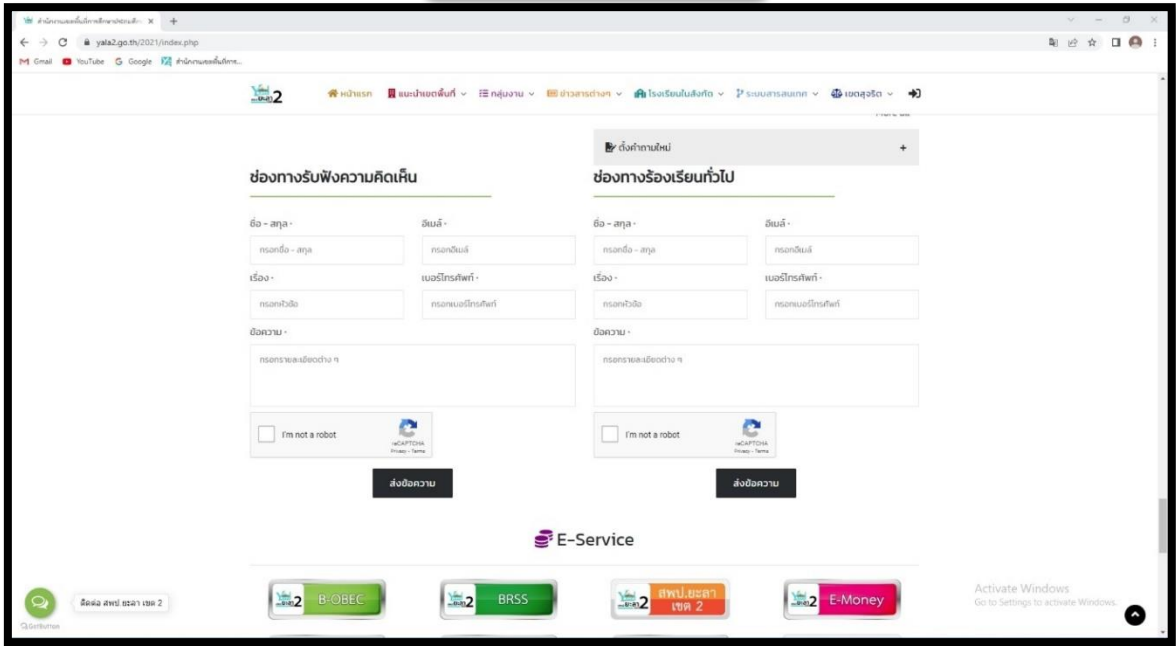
สำนักงานเขตพื้นที่การศึกษาประถมศึก... ×  +

yala2.go.th/2021/index.php

Gmail  YouTube  Google  สำนักงานเขตพื้นที่การ...

ยะลา2

หน้าแรก  แนะนำเขตพื้นที่  กลุ่มงาน  ข่าวสารต่างๆ  โรงเรียนในสังกัด  ระบบสารสนเทศ  เขตสุจริต

ตั้งคำถามใหม่ +

ช่องทางรับฟังความคิดเห็น

ชื่อ - สกุล *
กรอกชื่อ - สกุล
อีเมล์ *
กรอกอีเมล์
เรื่อง *
กรอกหัวข้อ
เบอร์โทรศัพท์ *
กรอกเบอร์โทรศัพท์
ข้อความ *
กรอกรายละเอียดต่าง ๆ

I'm not a robot
reCAPTCHA
Privacy - Terms

ส่งข้อความ

ช่องทางร้องเรียนทั่วไป

ชื่อ - สกุล *
กรอกชื่อ - สกุล
อีเมล์ *
กรอกอีเมล์
เรื่อง *
กรอกหัวข้อ
เบอร์โทรศัพท์ *
กรอกเบอร์โทรศัพท์
ข้อความ *
กรอกรายละเอียดต่าง ๆ

I'm not a robot
reCAPTCHA
Privacy - Terms

ส่งข้อความ

E-Service

ยะลา2 B-OBEC
ยะลา2 BRSS
ยะลา2 สพป.ยะลา เขต 2
ยะลา2 E-Money

ติดต่อ สพป. ยะลา เขต 2

GetButton

Activate Windows
Go to Settings to activate Windows.